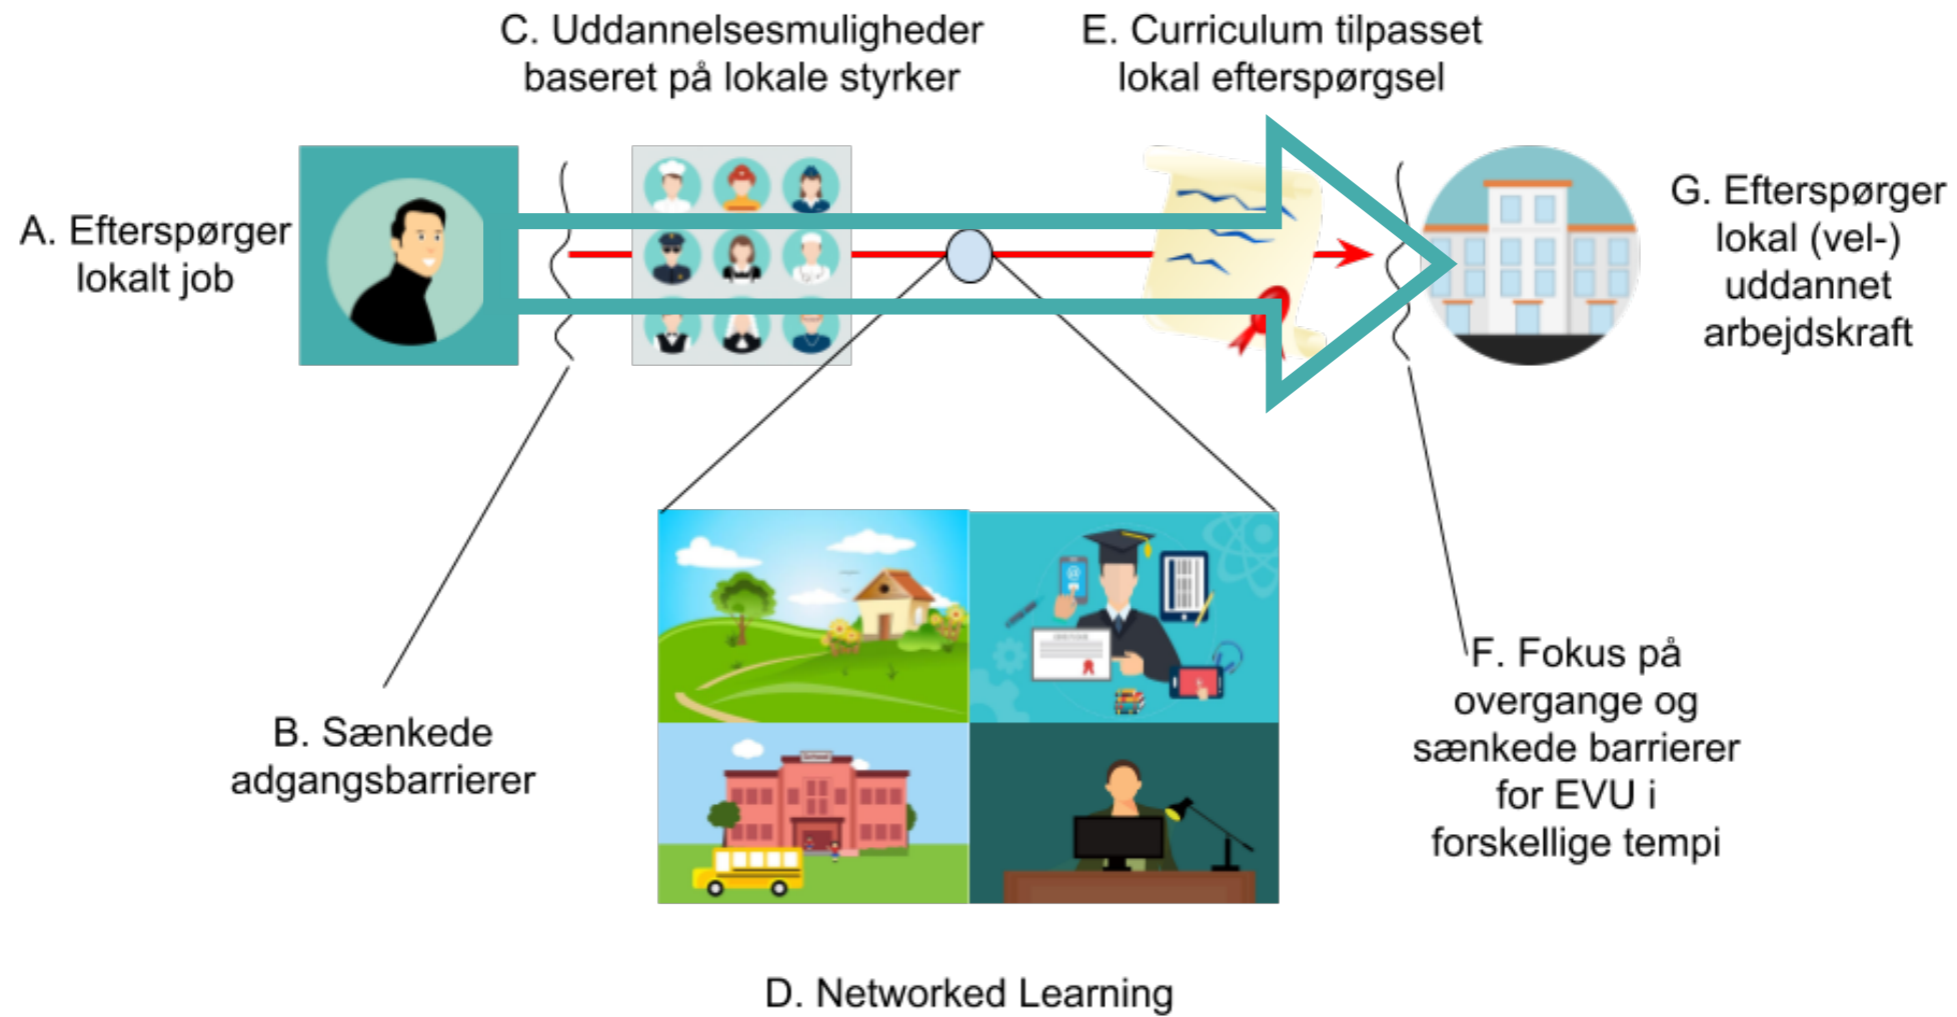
C. Uddannelsesmuligheder baseret på lokale styrker

E. Curriculum tilpasset lokal efterspørgsel

A. Efterspørger lokalt job

G. Efterspørger lokal (vel-) uddannet arbejdskraft

B. Sænkede adgangsbarrierer

F. Fokus på overgange og sænkede barrierer for EVU i forskellige tempi

D. Networked Learning